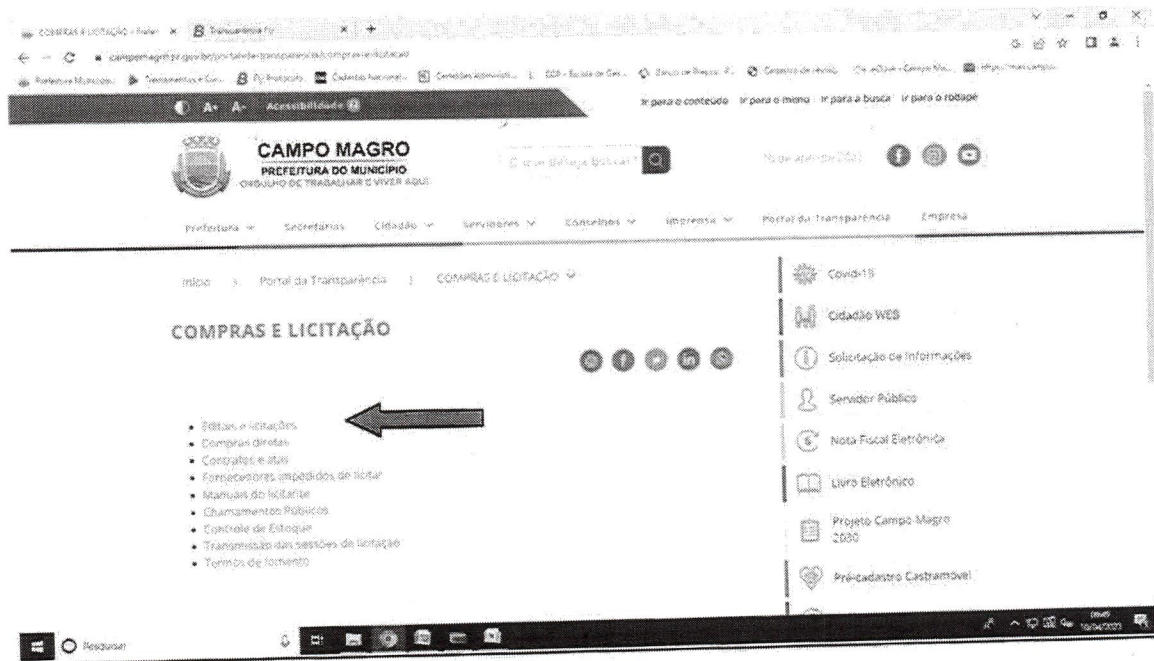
COMPRAS E LICITAÇÃO - Prefeit × Transparência ×
campomagro.pr.gov.br/portal-da-transparencia/compras-e-licitacao/

A+ A- Acessibilidade

Ir para o conteúdo Ir para o menu Ir para a busca Ir para o rodapé

CAMPO MAGRO
PREFEITURA DO MUNICÍPIO
ORGULHO DE TRABALHAR E VIVER AQUI

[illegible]

Prefeitura Secretarias Cidadão Servidores Conselhos Imprensa Portal da Transparência Empresa

Início › Portal da Transparência › COMPRAS E LICITAÇÃO

COMPRAS E LICITAÇÃO

- Editais e licitações
- Compras diretas
- Contratos e atas
- Fornecedores impedidos de licitar
- Manuais do licitante
- Chamamentos Públicos
- Controle de Estoque
- Transmissão das sessões de licitação
- Termos de fomento

Covid-19
Cidadão WEB
Solicitação de Informações
Servidor Público
Nota Fiscal Eletrônica
Livro Eletrônico
Projeto Campo Magro 2030
Pré-cadastro Castramóvel

Pesquisar